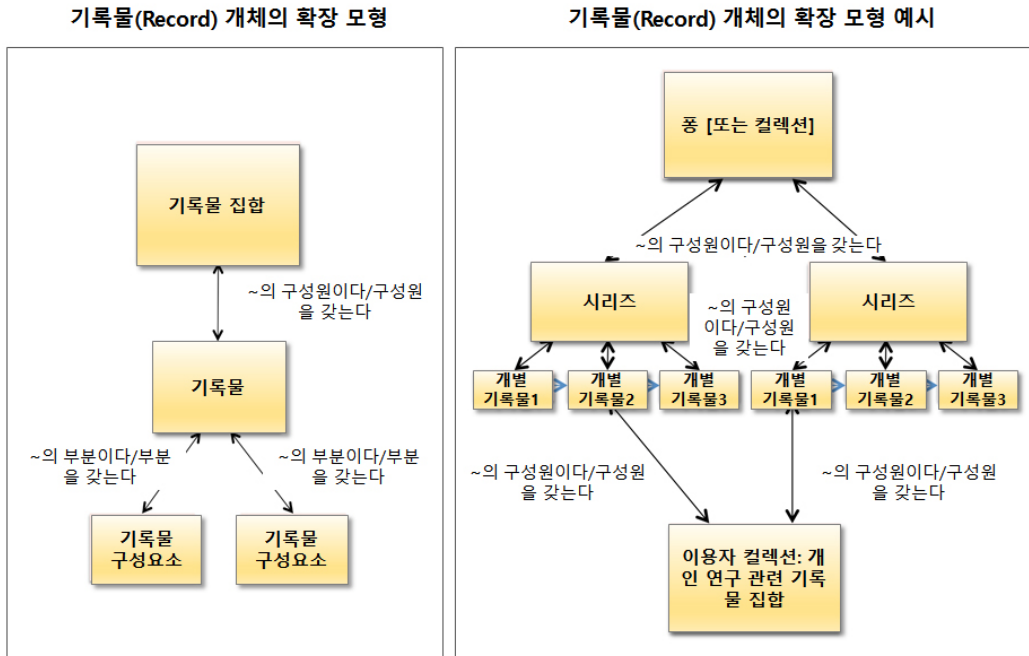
기록물(Record) 개체의 확장 모형

기록물 집합

~의 구성원이다/구성원을 갖는다

기록물

~의 부분이다/부분을 갖는다

~의 부분이다/부분을 갖는다

기록물 구성요소

기록물 구성요소

기록물(Record) 개체의 확장 모형 예시

퐁 [또는 컬렉션]

~의 구성원이다/구성원을 갖는다

시리즈

~의 구성원이다/구성원을 갖는다

시리즈

개별 기록물1

개별 기록물2

개별 기록물3

개별 기록물1

개별 기록물2

개별 기록물3

~의 구성원이다/구성원을 갖는다

~의 구성원이다/구성원을 갖는다

이용자 컬렉션: 개인 연구 관련 기록물 집합